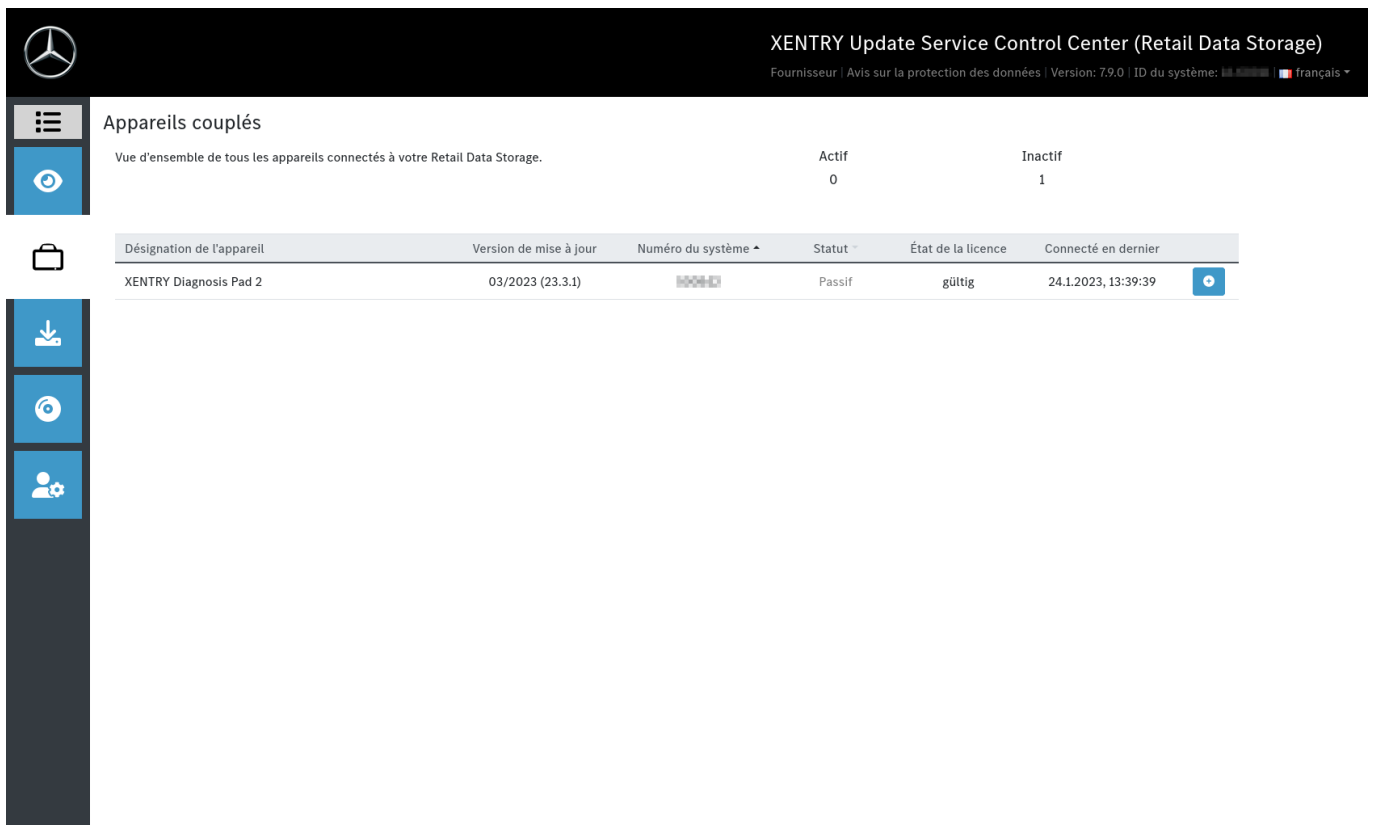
XENTRY Update Service Control Center (Retail Data Storage)

Fournisseur | Avis sur la protection des données | Version: 7.9.0 | ID du système: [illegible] | français

Appareils couplés

Vue d'ensemble de tous les appareils connectés à votre Retail Data Storage.

Actif
0

Inactif
1

| Désignation de l'appareil | Version de mise à jour | Numéro du système | Statut | État de la licence | Connecté en dernier |
|---|---|---|---|---|---|
| XENTRY Diagnosis Pad 2 | 03/2023 (23.3.1) | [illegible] | Passif | gültig | 24.1.2023, 13:39:39 |